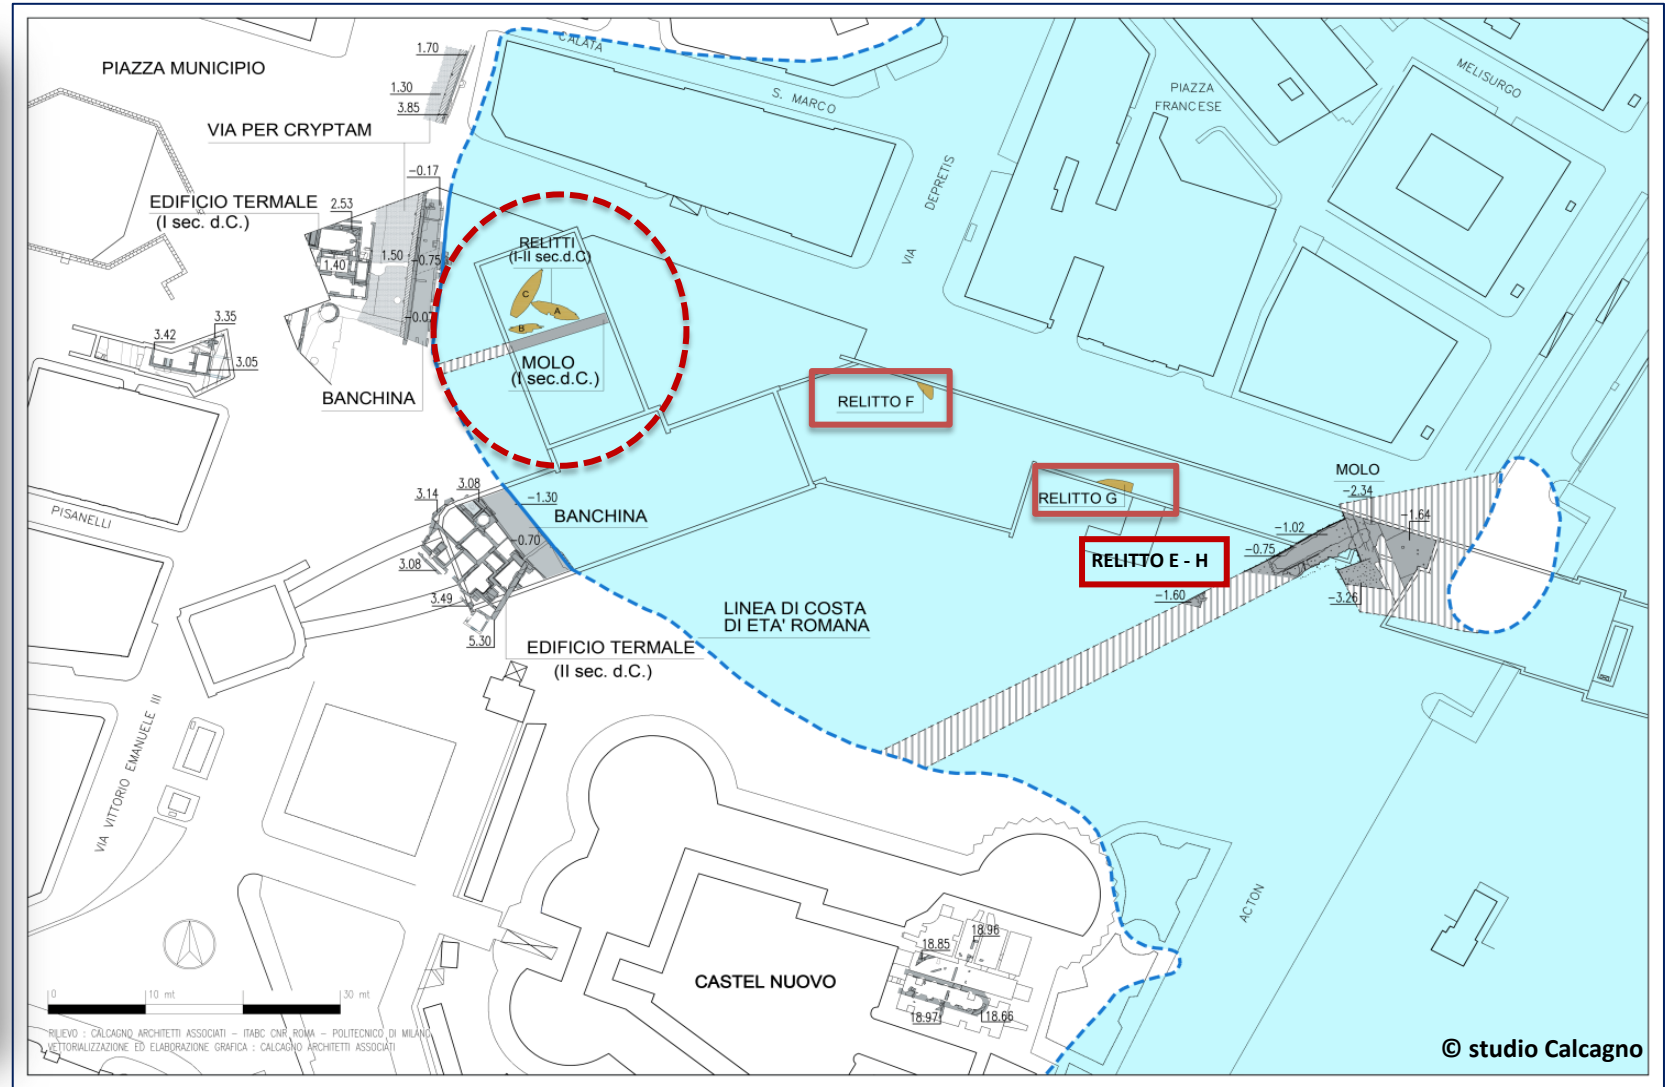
PIAZZA MUNICIPIO

1.70
1.30
3.85

CALATA

S. MARCO

PIAZZA FRANCESE

MELISURGO

VIA PER CRYPTAM

−0.17

EDIFICIO TERMALE
(I sec. d.C.)

2.53

1.50
−0.75
1.40

−0.07

RELITTI
(I-II sec.d.C)

C
A
B

MOLO
(I sec.d.C.)

VIA DEPRETIS

3.35
3.42
3.05

BANCHINA

RELITTO F

RELITTO G

MOLO
−2.34
−1.64
−1.02
−0.75

RELITTO E - H

−1.60
−3.26

PISANELLI

3.14
3.08
−1.30

BANCHINA

−0.70
3.08
3.49
5.30

LINEA DI COSTA
DI ETA' ROMANA

EDIFICIO TERMALE
(II sec. d.C.)

VIA VITTORIO EMANUELE III

ACTON

18.96
18.85

CASTEL NUOVO

18.97
18.66

0
10 mt
30 mt

RILIEVO : CALCAGNO ARCHITETTI ASSOCIATI − ITABC CNR ROMA − POLITECNICO DI MILANO
VETTORIALIZZAZIONE ED ELABORAZIONE GRAFICA : CALCAGNO ARCHITETTI ASSOCIATI

© studio Calcagno